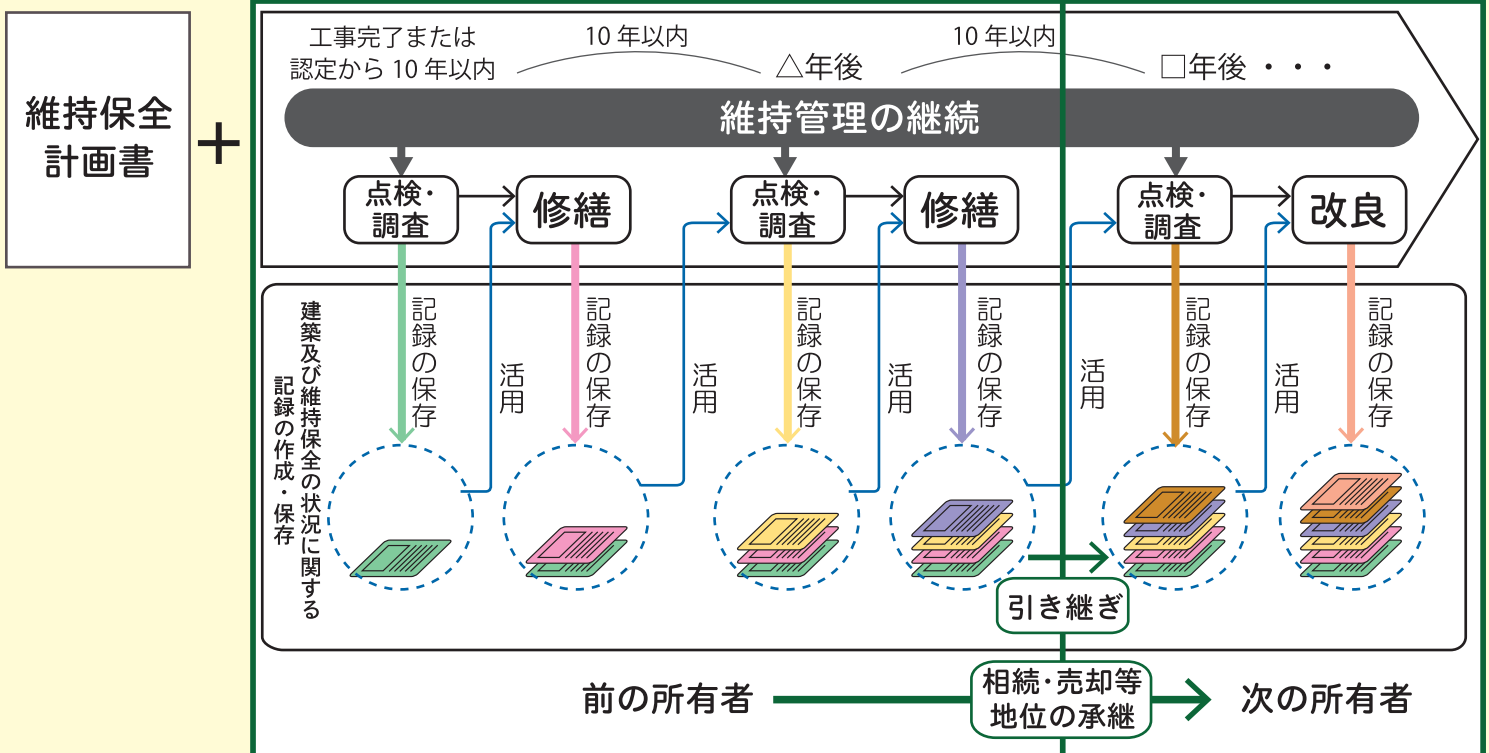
維持保全計画書

＋

工事完了または認定から 10 年以内

10 年以内

△年後

10 年以内

□年後 ・・・

維持管理の継続

点検・調査

修繕

点検・調査

修繕

点検・調査

改良

建築及び維持保全の状況に関する記録の作成・保存

記録の保存

活用

記録の保存

活用

記録の保存

活用

記録の保存

活用

記録の保存

活用

記録の保存

引き継ぎ

前の所有者

相続・売却等
地位の承継

次の所有者